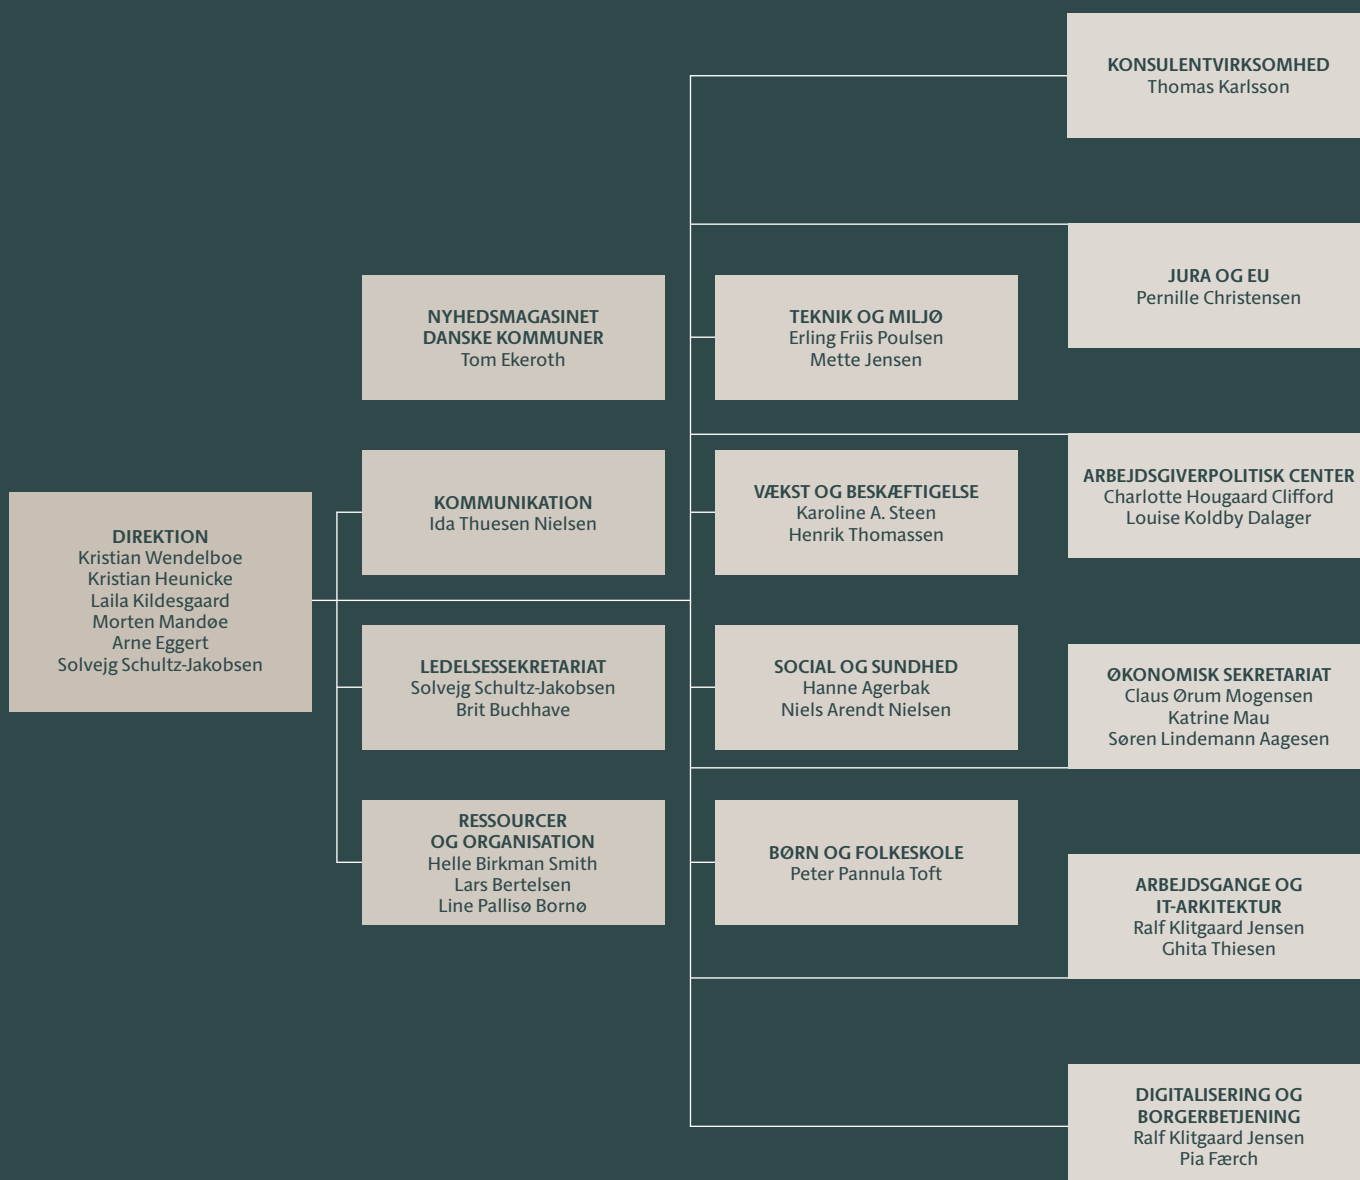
DIREKTION
Kristian Wendelboe
Kristian Heunicke
Laila Kildesgaard
Morten Mandøe
Arne Eggert
Solvejg Schultz-Jakobsen

NYHEDSMAGASINET DANSKE KOMMUNER
Tom Ekeroth

KOMMUNIKATION
Ida Thuesen Nielsen

LEDELSESSEKRETARIAT
Solvejg Schultz-Jakobsen
Brit Buchhave

RESSOURCER OG ORGANISATION
Helle Birkman Smith
Lars Bertelsen
Line Pallisø Bornø

TEKNIK OG MILJØ
Erling Friis Poulsen
Mette Jensen

VÆKST OG BESKÆFTIGELSE
Karoline A. Steen
Henrik Thomassen

SOCIAL OG SUNDHED
Hanne Agerbak
Niels Arendt Nielsen

BØRN OG FOLKESKOLE
Peter Pannula Toft

KONSULENTVIRKSOMHED
Thomas Karlsson

JURA OG EU
Pernille Christensen

ARBEJDSGIVERPOLITISK CENTER
Charlotte Hougaard Clifford
Louise Koldby Dalager

ØKONOMISK SEKRETARIAT
Claus Ørum Mogensen
Katrine Mau
Søren Lindemann Aagesen

ARBEJDSGANGE OG IT-ARKITEKTUR
Ralf Klitgaard Jensen
Ghita Thiesen

DIGITALISERING OG BORGERBETJENING
Ralf Klitgaard Jensen
Pia Færch